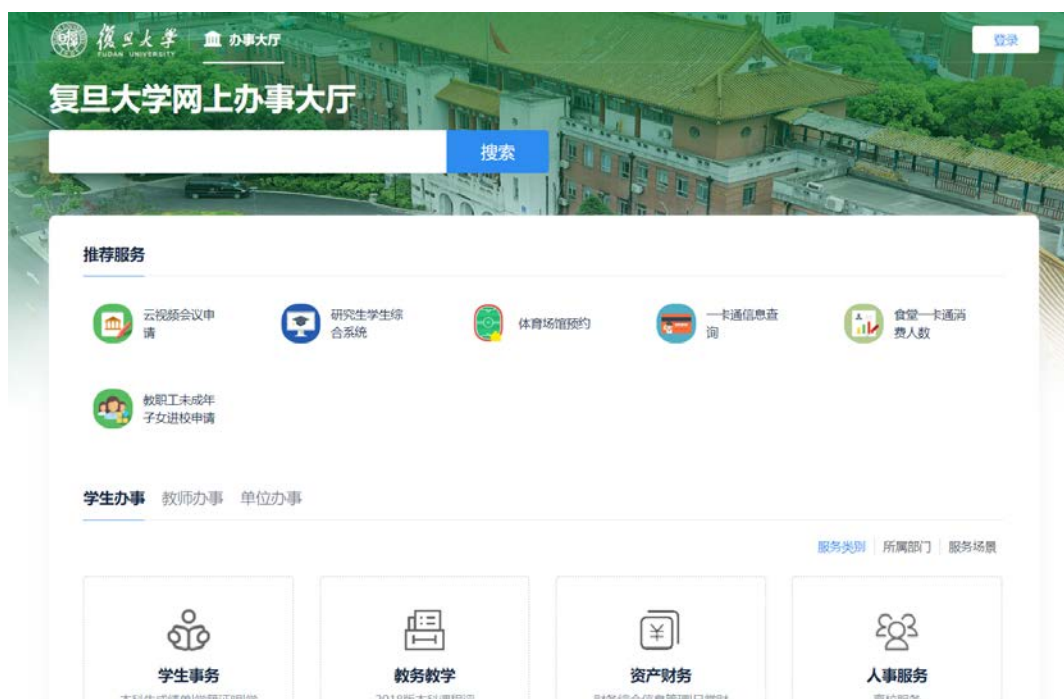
復旦大學 FUDAN UNIVERSITY 办事大厅

登录

复旦大学网上办事大厅

搜索

推荐服务

云视频会议申请

研究生学生综合系统

体育场馆预约

一卡通信息查询

食堂一卡通消费人数

教职工未成年子女进校申请

学生办事 教师办事 单位办事

服务类别 所属部门 服务场景

学生事务

教务教学

资产财务

人事服务

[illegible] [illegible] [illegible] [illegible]